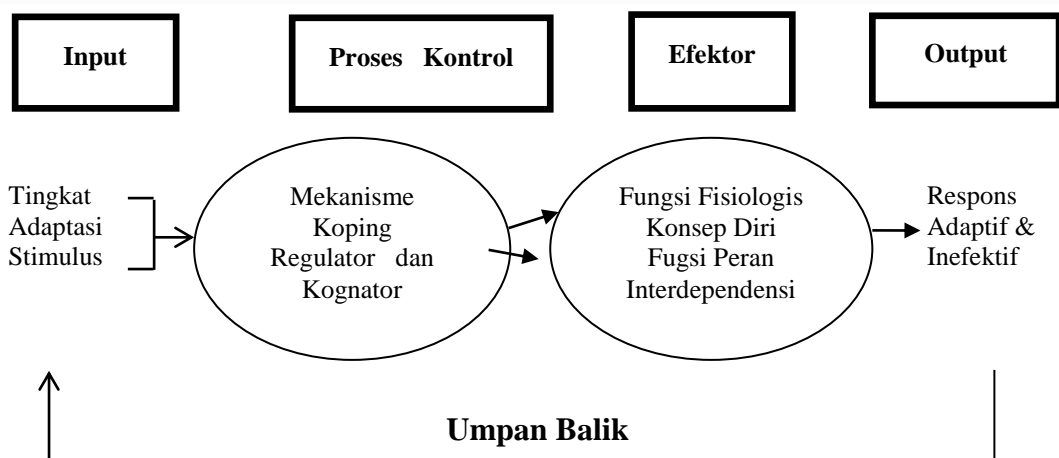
Input

Proses Kontrol

Efektor

Output

Tingkat Adaptasi Stimulus

Mekanisme Koping Regulator dan Kognator

Fungsi Fisiologis Konsep Diri Fugsi Peran Interdependensi

Respons Adaptif & Inefektif

Umpan Balik